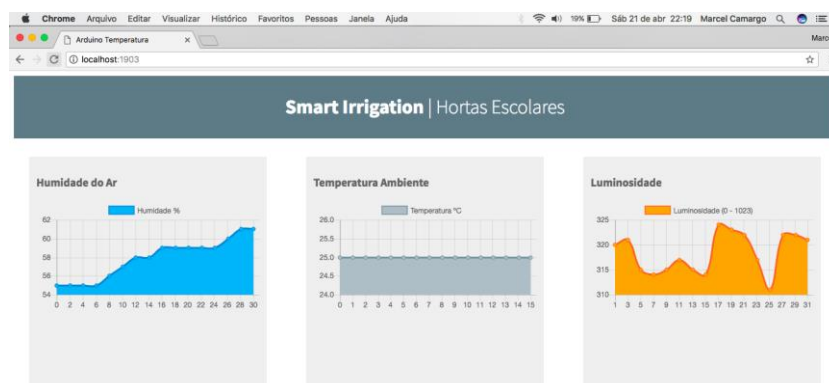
Chrome Arquivo Editar Visualizar Histórico Favoritos Pessoas Janela Ajuda
19% Sáb 21 de abr 22:19 Marcel Camargo
Arduino Temperatura ×
Marc
localhost:1903

Smart Irrigation | Hortas Escolares

Humidade do Ar
Humidade %
62
60
58
56
54
0 2 4 6 8 10 12 14 16 18 20 22 24 26 28 30

Temperatura Ambiente
Temperatura °C
26.0
25.5
25.0
24.5
24.0
0 1 2 3 4 5 6 7 8 9 10 11 12 13 14 15

Luminosidade
Luminosidade (0 - 1023)
325
320
315
310
1 3 5 7 9 11 13 15 17 19 21 23 25 27 29 31